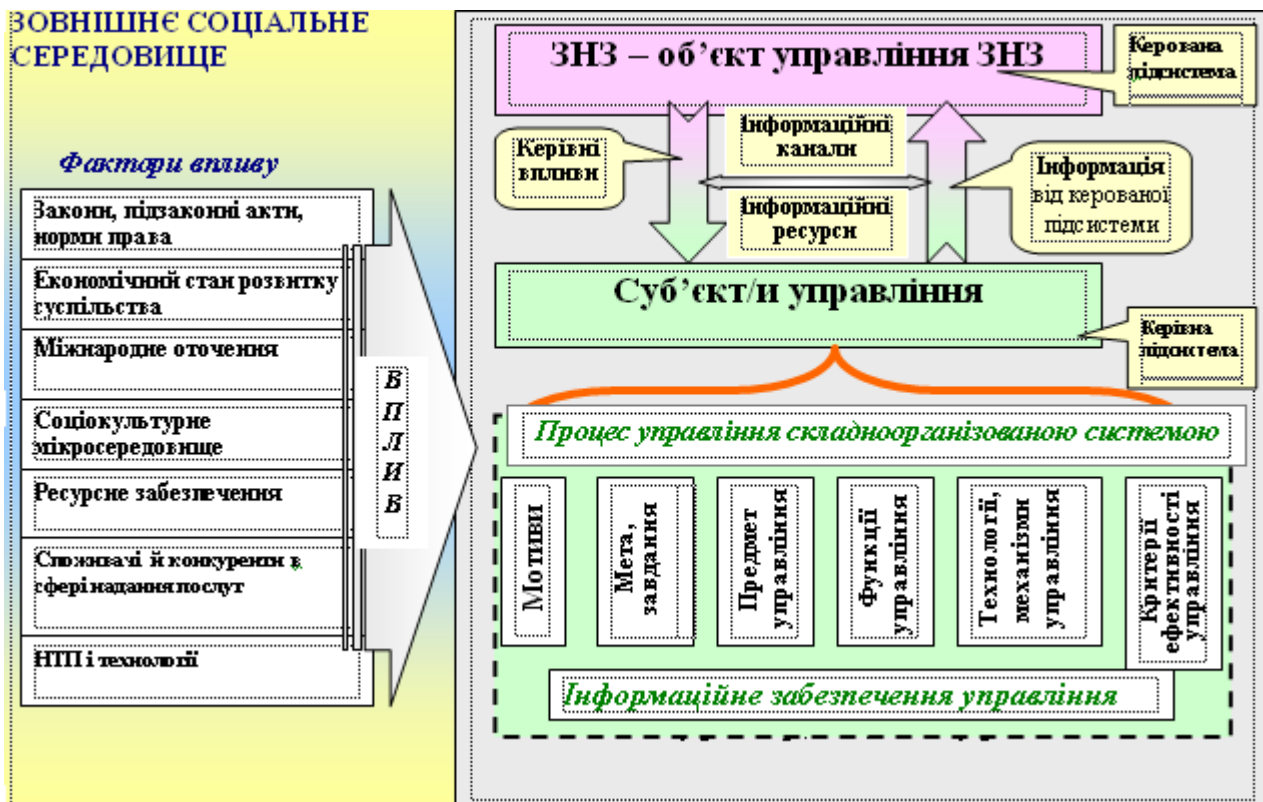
ЗОВНІШНЄ СОЦІАЛЬНЕ СЕРЕДОВИЩЕ

Фактори впливу

Закони, підзаконні акти, норми права

Економічний стан розвитку суспільства

Міжнародне оточення

Соціокультурне мікросередовище

Ресурсне забезпечення

Споживачі й конкуренти в сфері надання послуг

НТП і технології

В П Л И В

ЗНЗ – об'єкт управління ЗНЗ

Керована підсистема

Керівні впливи

Інформаційні канали

Інформаційні ресурси

Інформація від керованої підсистеми

Суб'єкт/и управління

Керівна підсистема

Процес управління складноорганізованою системою

Мотиви

Мета, завдання

Предмет управління

Функції управління

Технології, механізми управління

Критерії ефективності управління

Інформаційне забезпечення управління